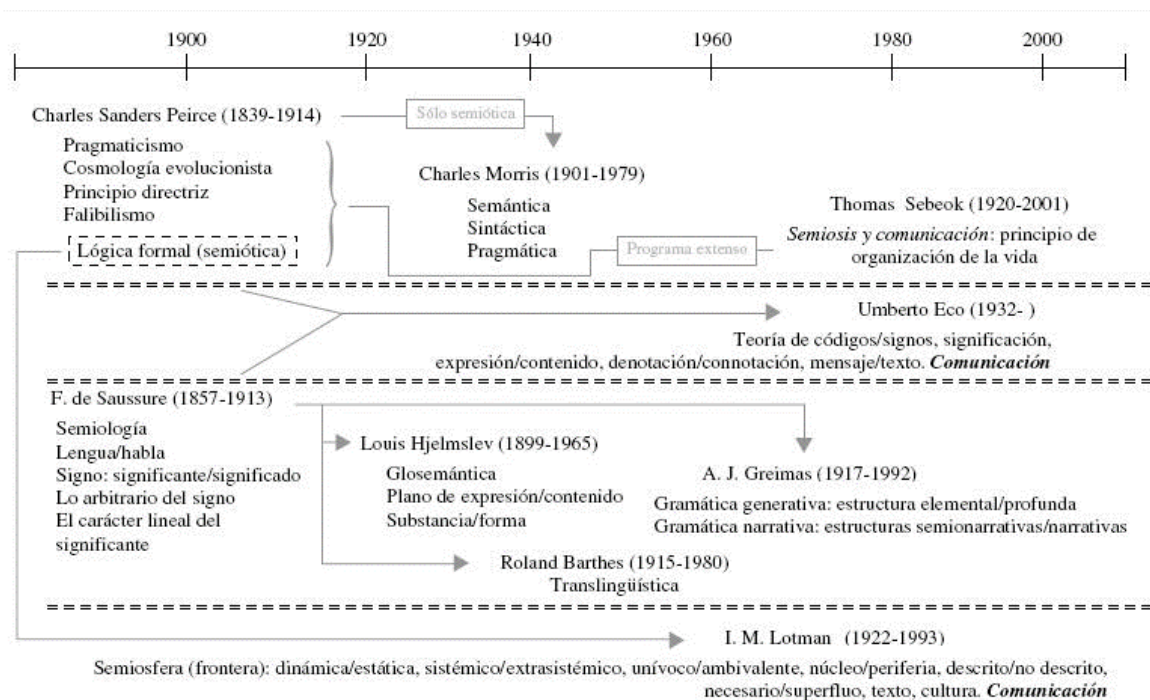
1900 1920 1940 1960 1980 2000

Charles Sanders Peirce (1839-1914)

Sólo semiótica

Pragmaticismo
Cosmología evolucionista
Principio directriz
Falibilismo
Lógica formal (semiótica)

Charles Morris (1901-1979)

Semántica
Sintáctica
Pragmática

Programa extenso

Thomas Sebeok (1920-2001)

*Semiosis y comunicación*: principio de organización de la vida

Umberto Eco (1932- )

Teoría de códigos/signos, significación, expresión/contenido, denotación/connotación, mensaje/texto. ***Comunicación***

F. de Saussure (1857-1913)

Semiología
Lengua/habla
Signo: significante/significado
Lo arbitrario del signo
El carácter lineal del significante

Louis Hjelmslev (1899-1965)

Glosemántica
Plano de expresión/contenido
Substancia/forma

A. J. Greimas (1917-1992)

Gramática generativa: estructura elemental/profunda
Gramática narrativa: estructuras semionarrativas/narrativas

Roland Barthes (1915-1980)
Translingüística

I. M. Lotman (1922-1993)

Semiosfera (frontera): dinámica/estática, sistémico/extrasistémico, unívoco/ambivalente, núcleo/periferia, descrito/no descrito, necesario/superfluo, texto, cultura. ***Comunicación***